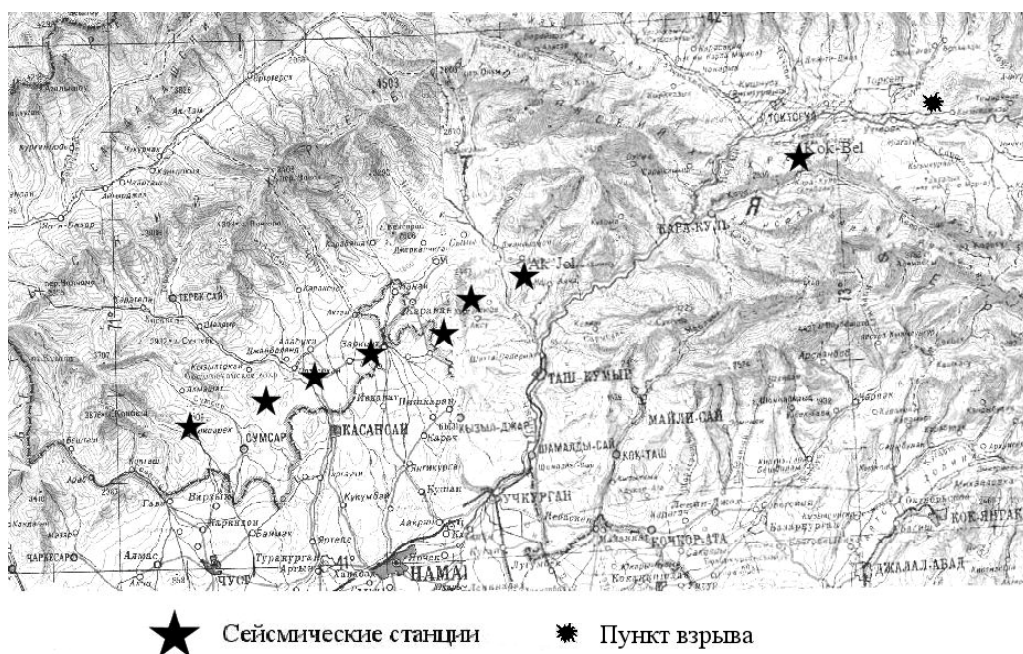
Kok-Bel
ТОКТОГУЛ
КАРА-КУЛЬ
Ak-Jol
ТЕРЕК САЙ
СУМСАР
КАСАНСАЙ
ТАШ-КУМЫР
МАЙЛИ-САЙ
ШАМАЛДЫ-САЙ
КОК-ТАШ
УЧКУРГАН
КОК-ЯНГАК
ДЖАЛАЛ-АБАД
ЧУСТ
НАМАН
ЧАРКЕСАР
Алмас
Янгикурган
Кызыл-Джар
Арсланбоб
Ак-Таш
Ак-Там

Сейсмические станции
Пункт взрыва